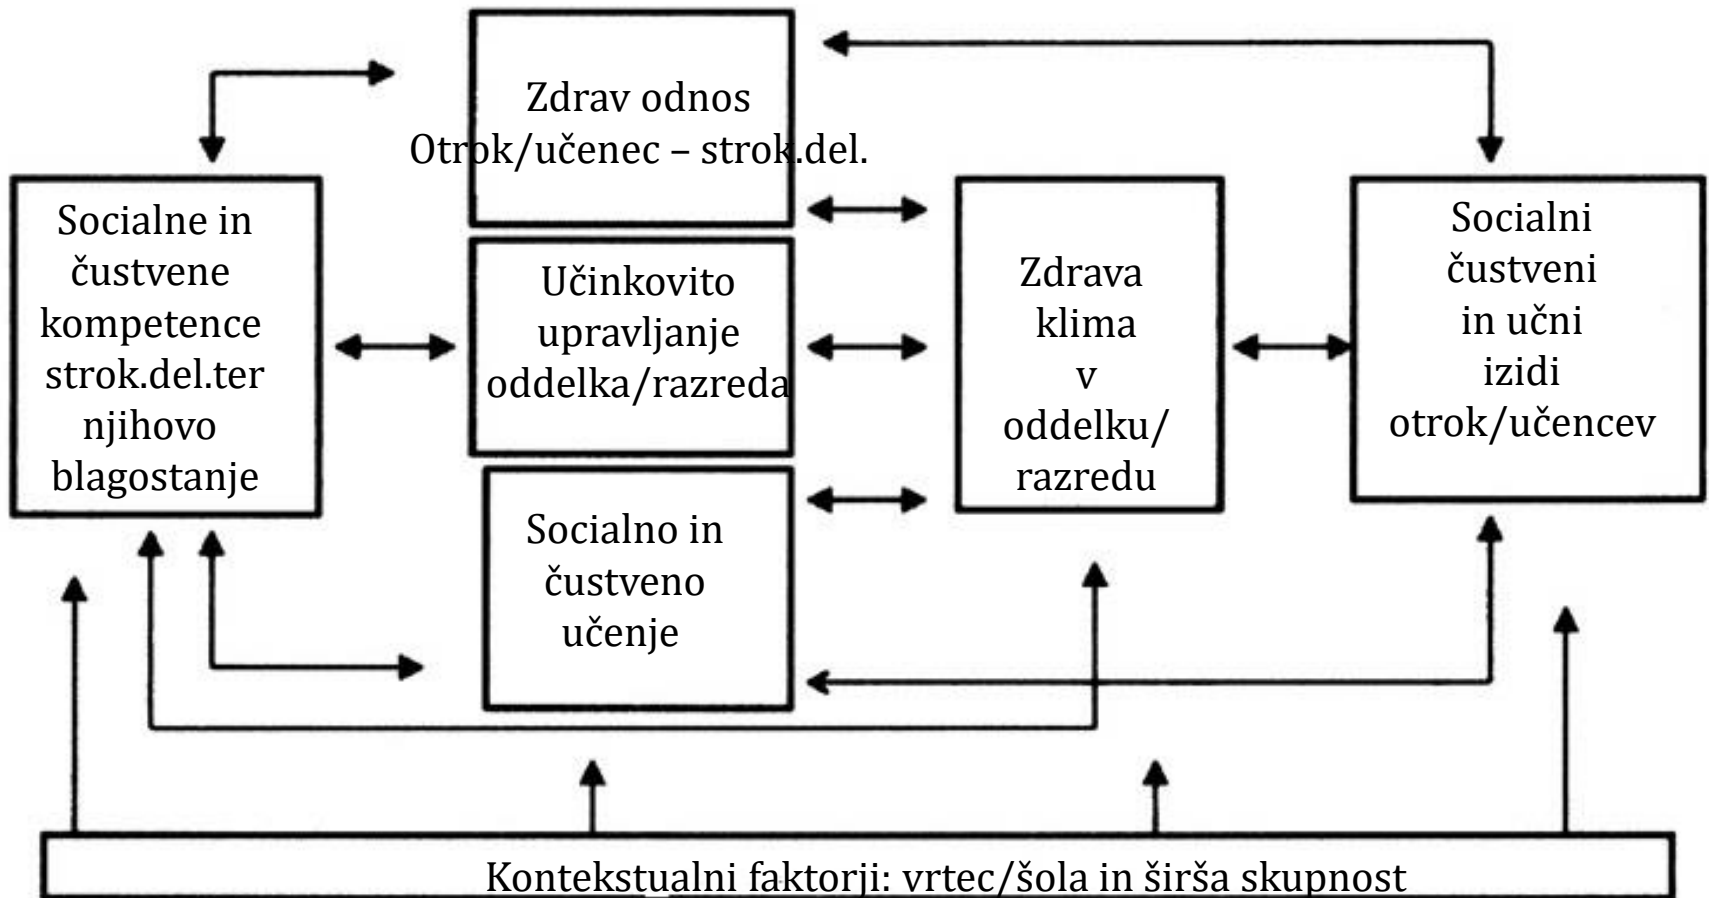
Zdrav odnos
Otrok/učenec – strok.del.

Socialne in čustvene kompetence strok.del.ter njihovo blagostanje

Učinkovito upravljanje oddelka/razreda

Zdrava klima v oddelku/ razredu

Socialni čustveni in učni izidi otrok/učencev

Socialno in čustveno učenje

Kontekstualni faktorji: vrtec/šola in širša skupnost